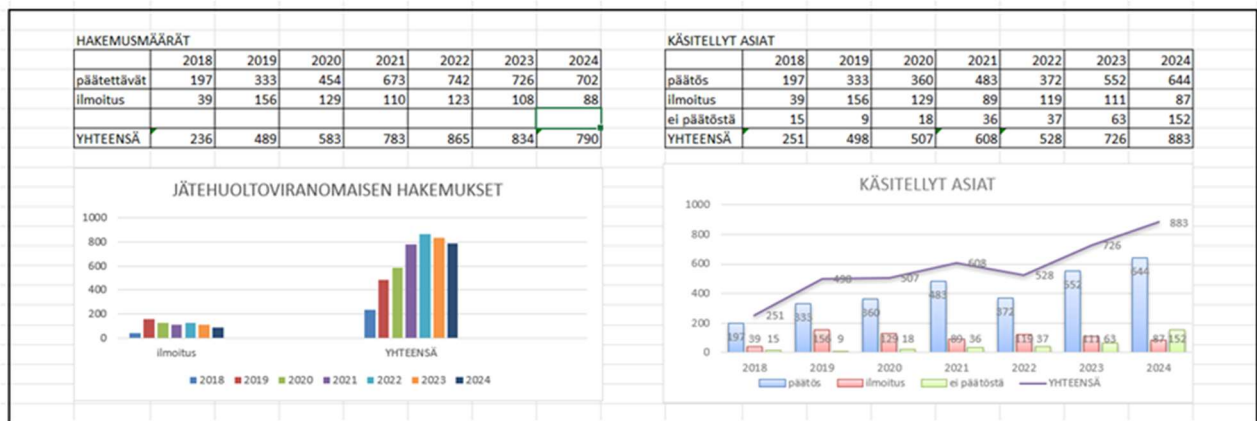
HAKEMUSMÄÄRÄT

| | 2018 | 2019 | 2020 | 2021 | 2022 | 2023 | 2024 |
|---|---|---|---|---|---|---|---|
| päätettävät | 197 | 333 | 454 | 673 | 742 | 726 | 702 |
| ilmoitus | 39 | 156 | 129 | 110 | 123 | 108 | 88 |
| | | | | | | | |
| YHTEENSÄ | 236 | 489 | 583 | 783 | 865 | 834 | 790 |

KÄSITELLYT ASIAT

| | 2018 | 2019 | 2020 | 2021 | 2022 | 2023 | 2024 |
|---|---|---|---|---|---|---|---|
| päätös | 197 | 333 | 360 | 483 | 372 | 552 | 644 |
| ilmoitus | 39 | 156 | 129 | 89 | 119 | 111 | 87 |
| ei päätöstä | 15 | 9 | 18 | 36 | 37 | 63 | 152 |
| YHTEENSÄ | 251 | 498 | 507 | 608 | 528 | 726 | 883 |

JÄTEHUOLTOVIRANOMAISEN HAKEMUKSET

1000
800
600
400
200
0

ilmoitus
YHTEENSÄ

2018 2019 2020 2021 2022 2023 2024

KÄSITELLYT ASIAT

1000
800
600
400
200
0

251 498 507 608 528 726 883
197 39 15
333 156 9
360 129 18
483 89 36
372 119 37
552 111 63
644 87 152

2018 2019 2020 2021 2022 2023 2024

päätös ilmoitus ei päätöstä YHTEENSÄ